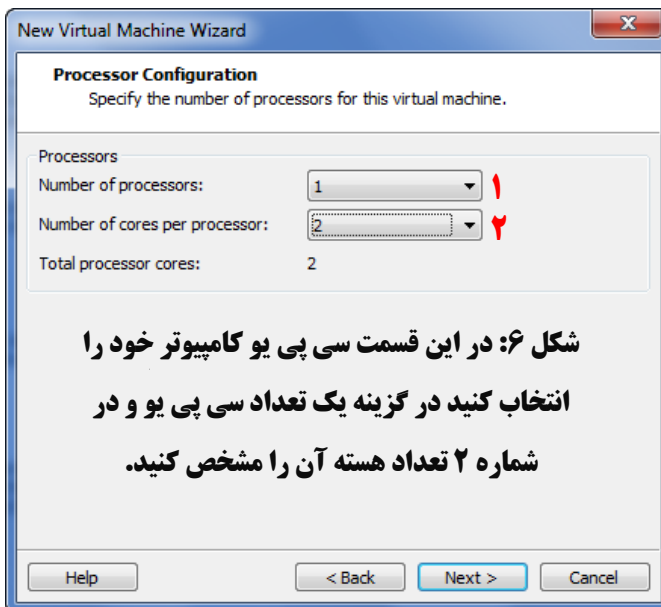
New Virtual Machine Wizard

Processor Configuration
Specify the number of processors for this virtual machine.

Processors
Number of processors: 1 ۱
Number of cores per processor: 2 ۲
Total processor cores: 2

شکل ۶: در این قسمت سی پی یو کامپیوتر خود را انتخاب کنید در گزینه یک تعداد سی پی یو و در شماره ۲ تعداد هسته آن را مشخص کنید.

Help
< Back
Next >
Cancel